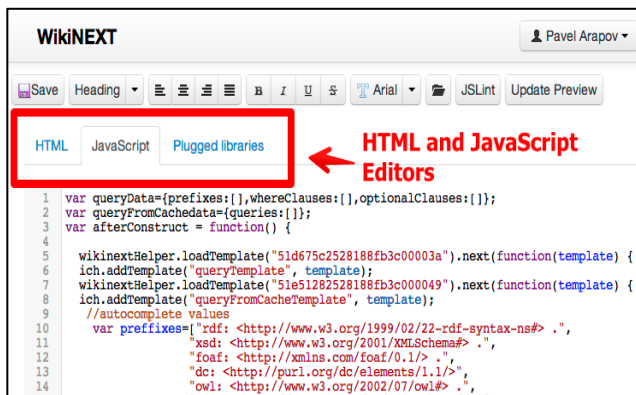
WikiNEXT

Pavel Arapov

Save Heading B I U S Arial JSLint Update Preview

HTML JavaScript Plugged libraries

HTML and JavaScript Editors

1 var queryData={prefixes:[],whereClauses:[],optionalClauses:[]};
2 var queryFromCachedata={queries:[]};
3 var afterConstruct = function() {
4
5 wikinextHelper.loadTemplate("51d675c2528188fb3c00003a").next(function(template) {
6 ich.addTemplate("queryTemplate", template);
7 wikinextHelper.loadTemplate("51e51282528188fb3c000049").next(function(template) {
8 ich.addTemplate("queryFromCacheTemplate", template);
9 //autocomplete values
10 var preffixes=["rdf: <http://www.w3.org/1999/02/22-rdf-syntax-ns#> .",
11 "xsd: <http://www.w3.org/2001/XMLSchema#> .",
12 "foaf: <http://xmlns.com/foaf/0.1/> .",
13 "dc: <http://purl.org/dc/elements/1.1/>",
14 "owl: <http://www.w3.org/2002/07/owl#> .",